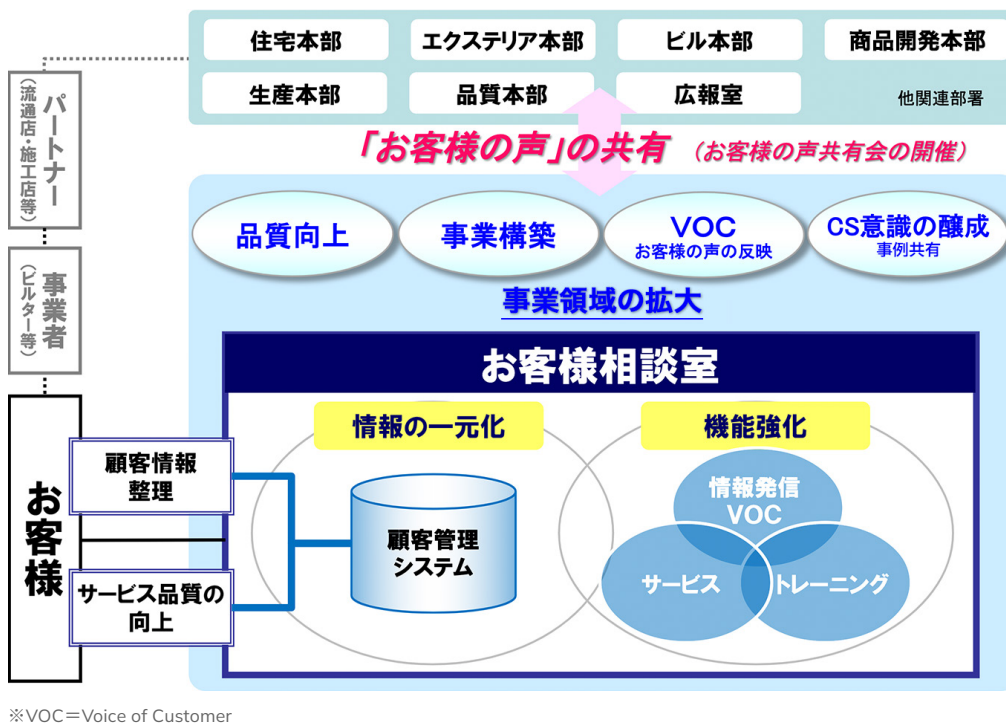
住宅本部
エクステリア本部
ビル本部
商品開発本部
生産本部
品質本部
広報室
他関連部署

パートナー
（流通店・施工店等）

事業者
（ビルダー等）

お客様

「お客様の声」の共有　（お客様の声共有会の開催）

品質向上
事業構築
VOC
お客様の声の反映
CS意識の醸成
事例共有

事業領域の拡大

お客様相談室

情報の一元化
機能強化

顧客情報整理
サービス品質の向上

顧客管理システム

情報発信
VOC
サービス
トレーニング

※VOC＝Voice of Customer